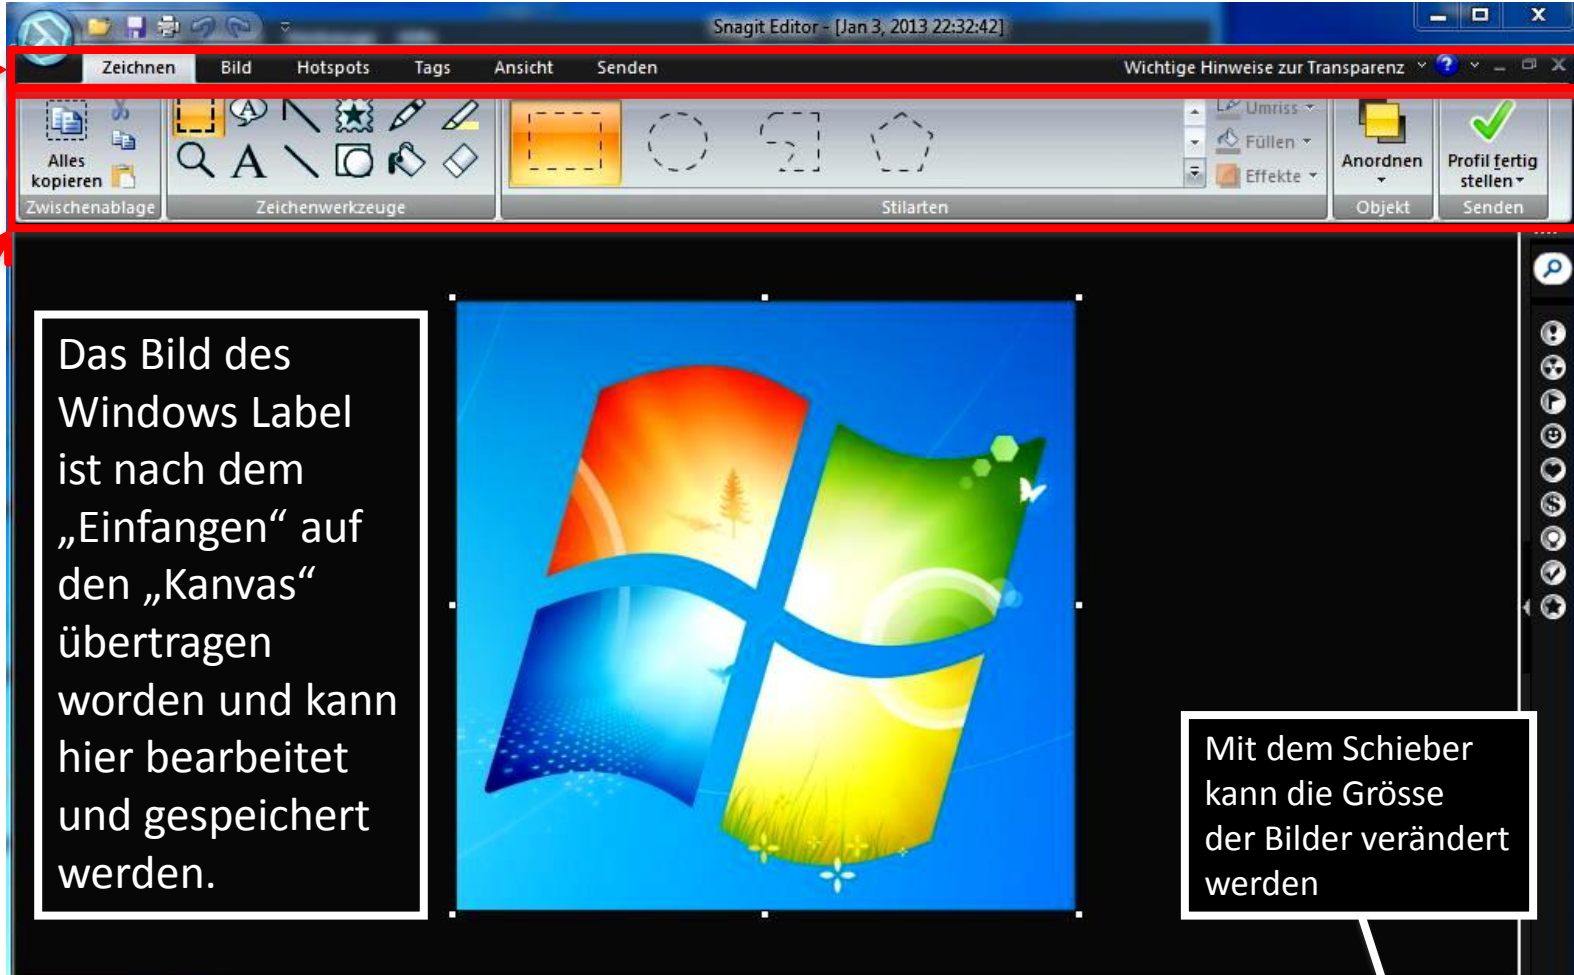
Snagit Editor - [Jan 3, 2013 22:32:42]

Zeichnen Bild Hotspots Tags Ansicht Senden

Wichtige Hinweise zur Transparenz

Alles kopieren

Zwischenablage

Zeichenwerkzeuge

Stilarten

Umriss

Füllen

Effekte

Anordnen

Objekt

Profil fertig stellen

Senden

Das Bild des Windows Label ist nach dem „Einfangen“ auf den „Kanvas“ übertragen worden und kann hier bearbeitet und gespeichert werden.

Mit dem Schieber kann die Grösse der Bilder verändert werden